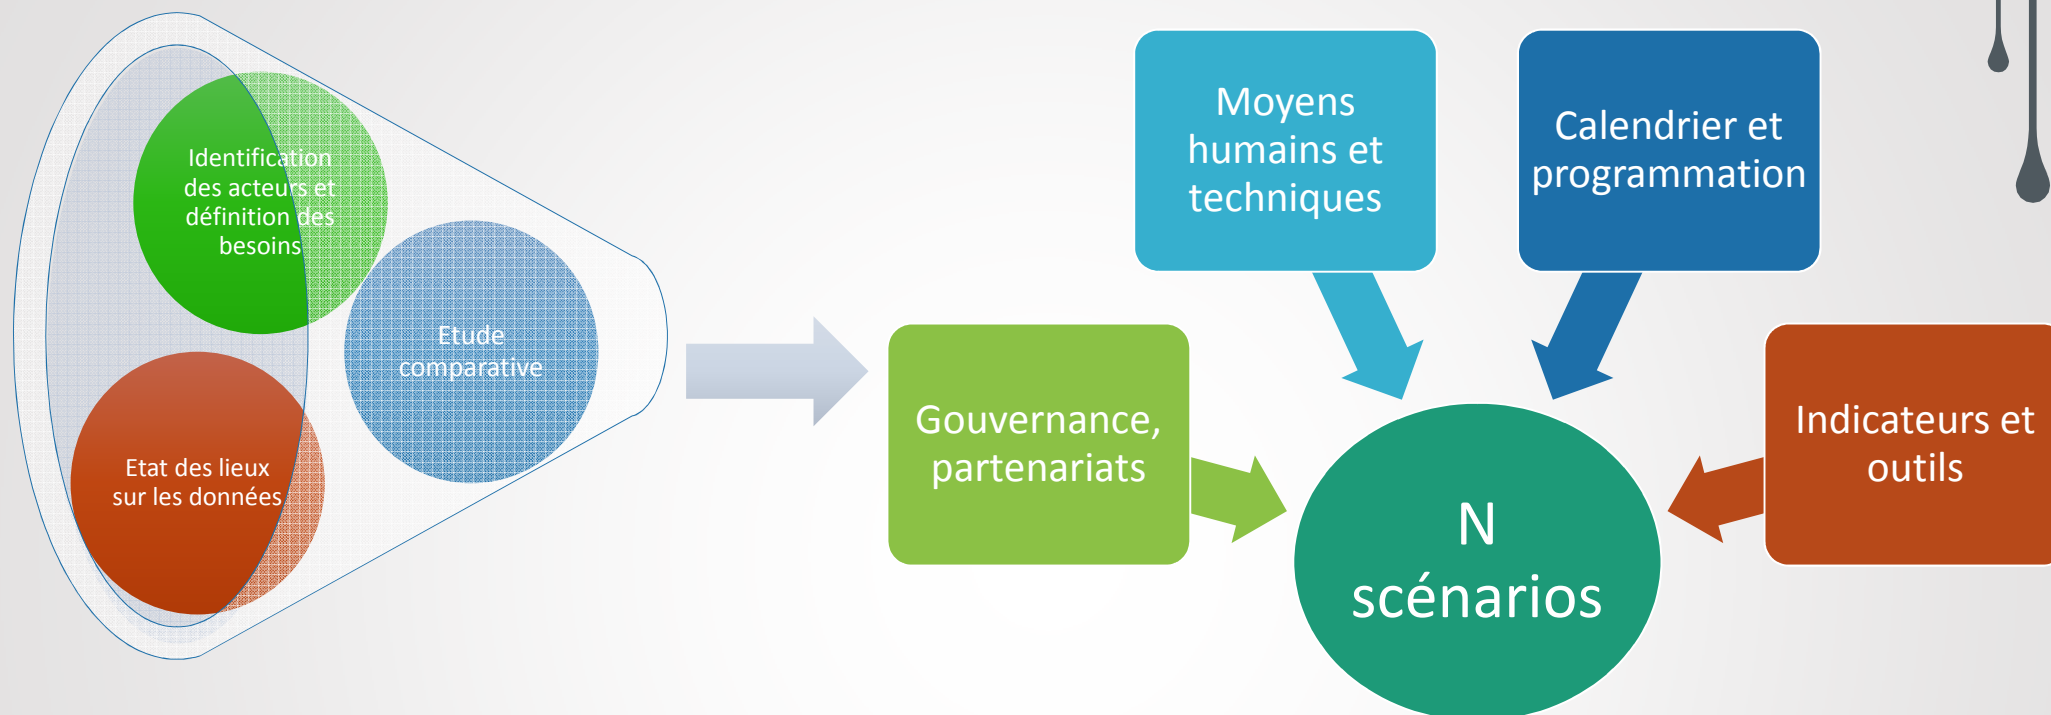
Identification des acteurs et définition des besoins

Etude comparative

Etat des lieux sur les données

Gouvernance, partenariats

Moyens humains et techniques

Calendrier et programmation

Indicateurs et outils

N scénarios